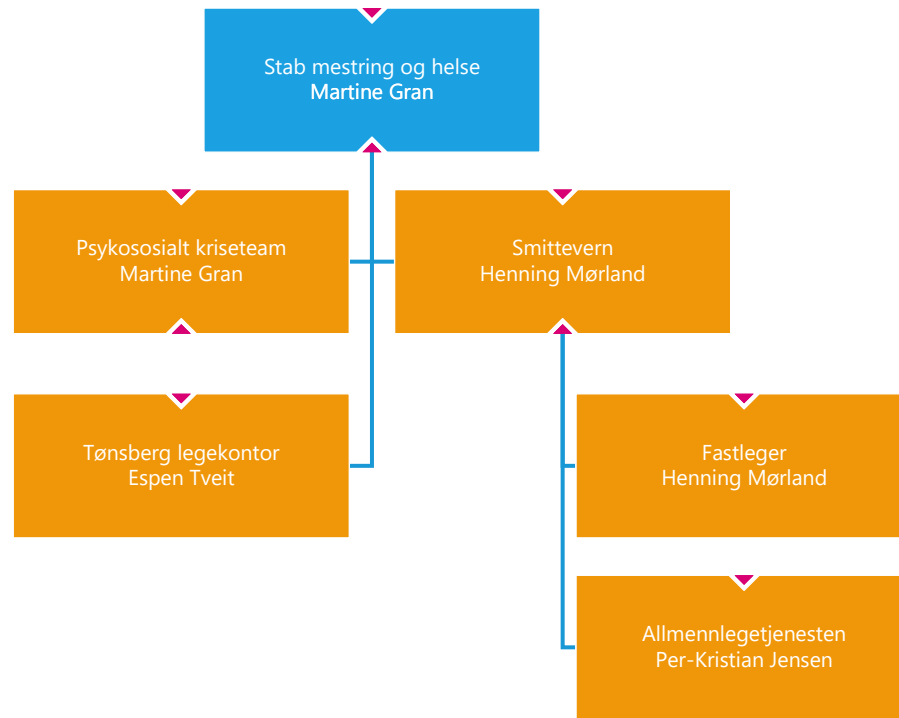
Stab mestring og helse
Martine Gran

Psykososialt kriseteam
Martine Gran

Smittevern
Henning Mørland

Tønsberg legekontor
Espen Tveit

Fastleger
Henning Mørland

Allmennlegetjenesten
Per-Kristian Jensen